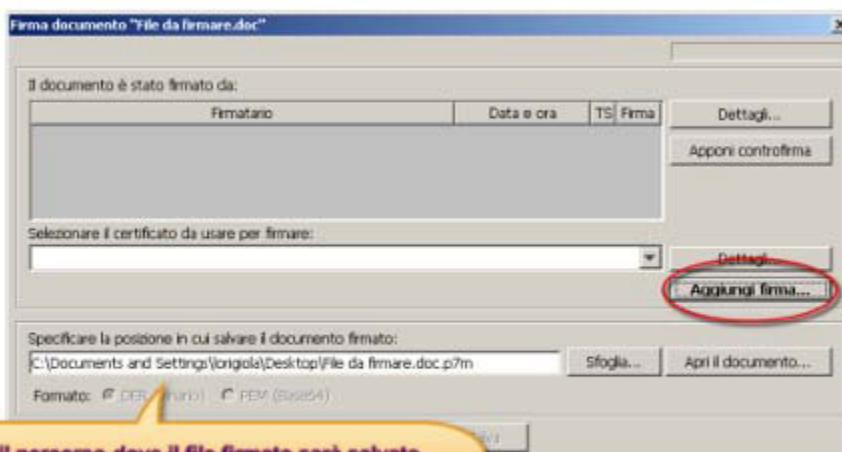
Firma documento "File da firmare.doc"

Il documento è stato firmato da:

| Firmatario | Data e ora | TS | Firma |
|---|---|---|---|

Dettagli...

Apponi controfirma

Selezionare il certificato da usare per firmare:

Dettagli...

Aggiungi firma...

Specificare la posizione in cui salvare il documento firmato:

C:\Documents and Settings\lorigiola\Desktop\File da firmare.doc.p7m

Sfoglia...

Apri il documento...

Formato: DER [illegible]ario) PEM (Base64)

Il percorso dove il file firmato sarà salvato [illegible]